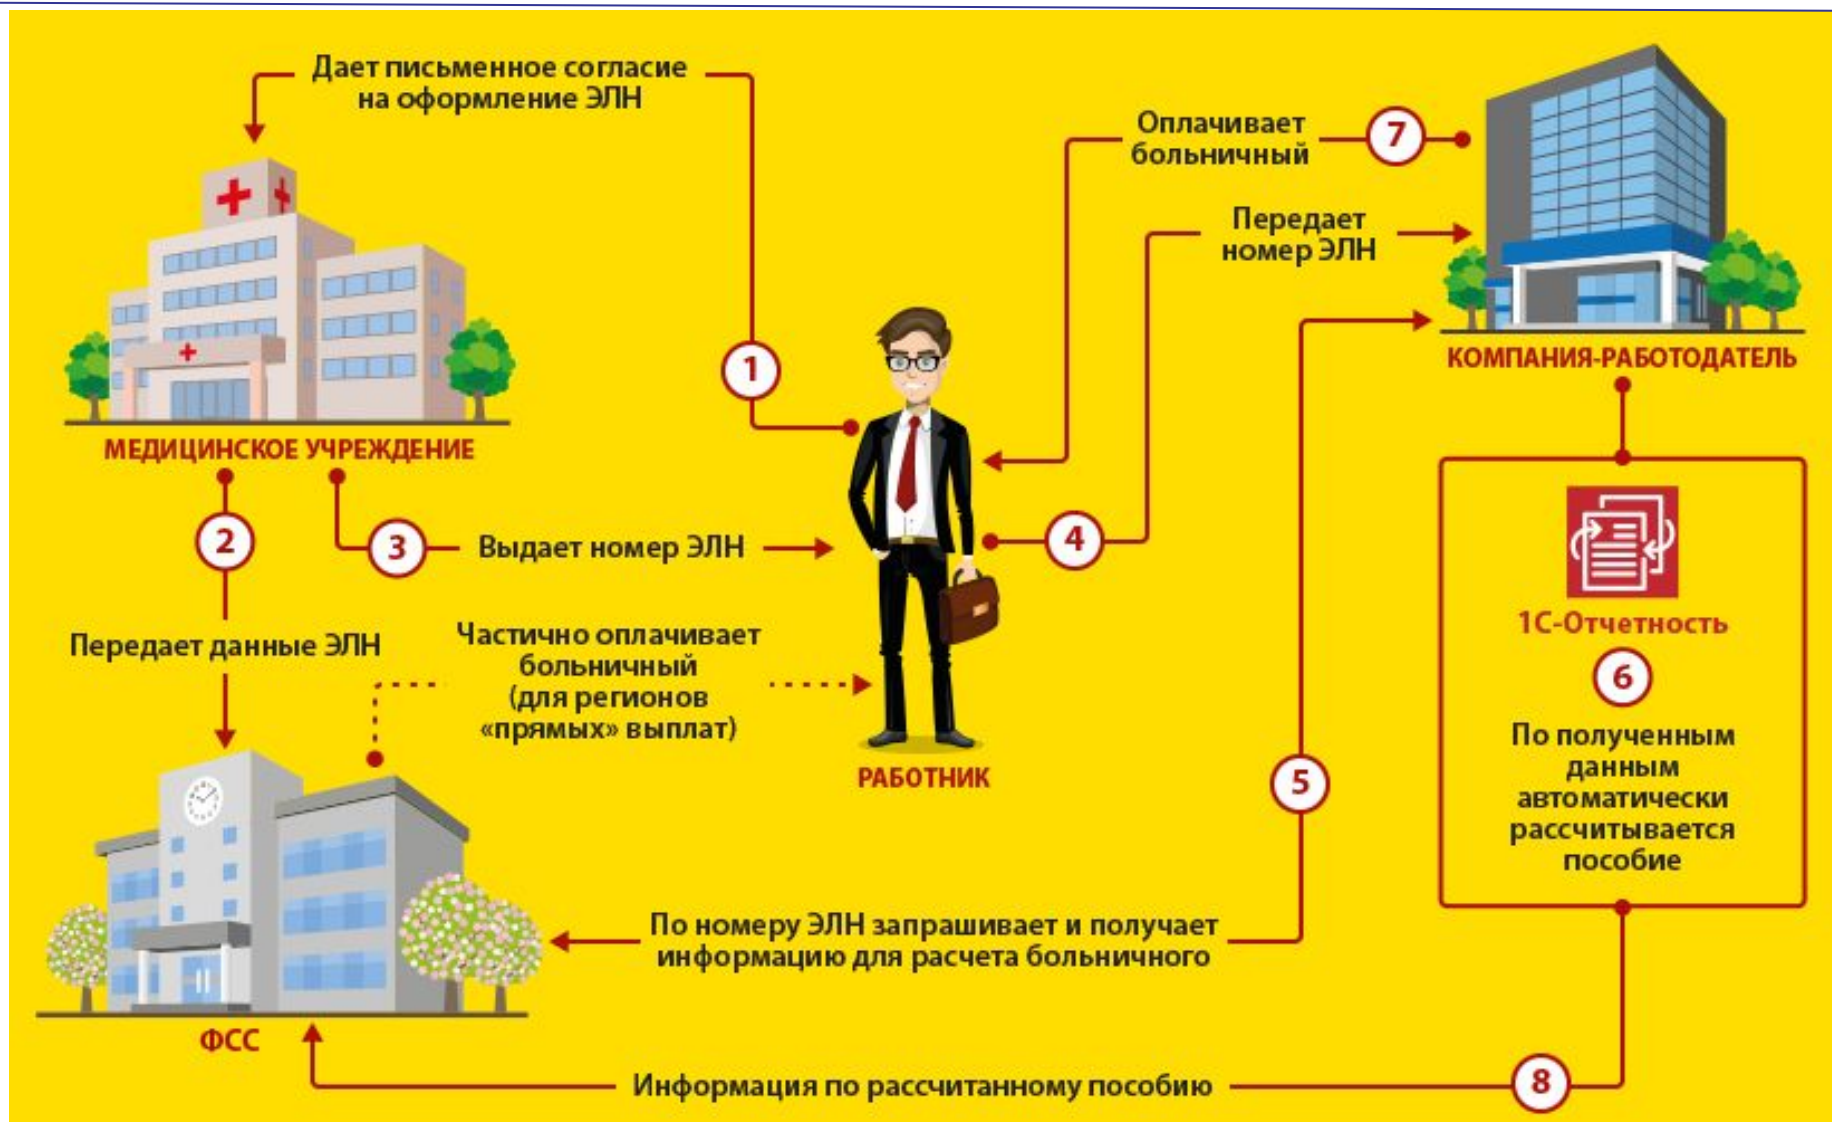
Дает письменное согласие на оформление ЭЛН

1

МЕДИЦИНСКОЕ УЧРЕЖДЕНИЕ

Оплачивает больничный

7

Передает номер ЭЛН

КОМПАНИЯ-РАБОТОДАТЕЛЬ

2

3

Выдает номер ЭЛН

4

Передает данные ЭЛН

Частично оплачивает больничный (для регионов «прямых» выплат)

РАБОТНИК

1С-Отчетность

6

По полученным данным автоматически рассчитывается пособие

5

По номеру ЭЛН запрашивает и получает информацию для расчета больничного

ФСС

Информация по рассчитанному пособию

8